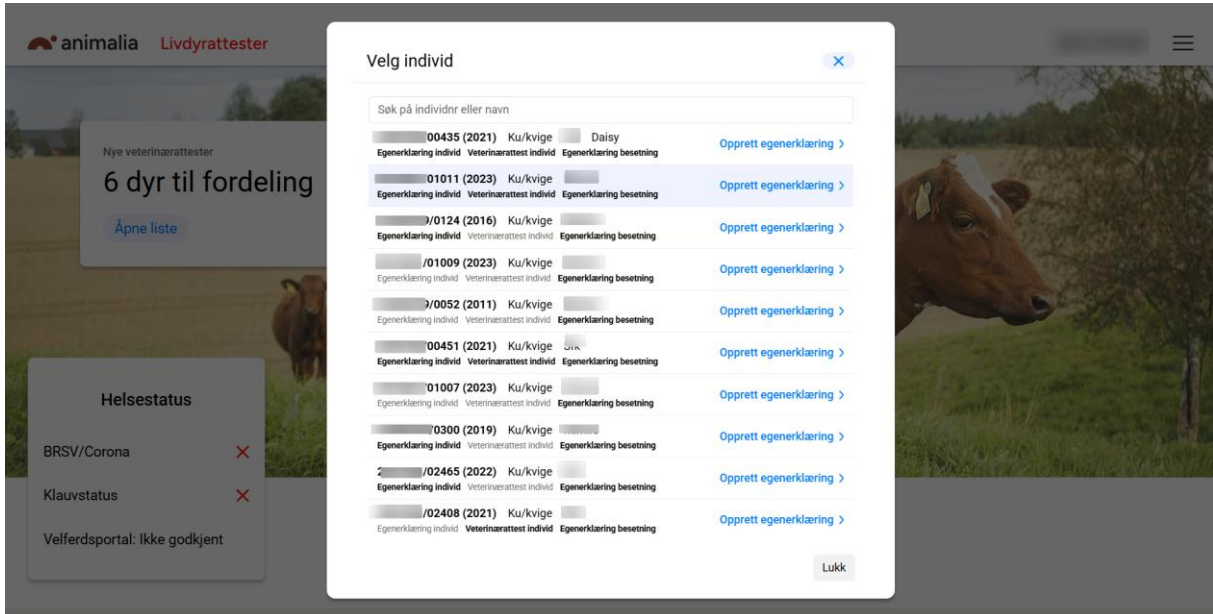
animalia Livdyrattester

Nye veterinærattester
6 dyr til fordeling
Åpne liste

Helsestatus
BRSV/Corona ✕
Klauvstatus ✕
Velferdsportal: Ikke godkjent

Velg individ ✕

Søk på individnr eller navn

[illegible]00435 (2021) Ku/kvige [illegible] Daisy
Egenerklæring individ Veterinærattest individ Egenerklæring besetning
Opprett egenerklæring >

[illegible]01011 (2023) Ku/kvige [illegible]
Egenerklæring individ Veterinærattest individ Egenerklæring besetning
Opprett egenerklæring >

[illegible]/0124 (2016) Ku/kvige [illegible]
Egenerklæring individ Veterinærattest individ Egenerklæring besetning
Opprett egenerklæring >

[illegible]/01009 (2023) Ku/kvige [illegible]
Egenerklæring individ Veterinærattest individ Egenerklæring besetning
Opprett egenerklæring >

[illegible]/0052 (2011) Ku/kvige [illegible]
Egenerklæring individ Veterinærattest individ Egenerklæring besetning
Opprett egenerklæring >

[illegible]00451 (2021) Ku/kvige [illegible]
Egenerklæring individ Veterinærattest individ Egenerklæring besetning
Opprett egenerklæring >

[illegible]01007 (2023) Ku/kvige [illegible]
Egenerklæring individ Veterinærattest individ Egenerklæring besetning
Opprett egenerklæring >

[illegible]0300 (2019) Ku/kvige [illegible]
Egenerklæring individ Veterinærattest individ Egenerklæring besetning
Opprett egenerklæring >

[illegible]/02465 (2022) Ku/kvige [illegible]
Egenerklæring individ Veterinærattest individ Egenerklæring besetning
Opprett egenerklæring >

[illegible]/02408 (2021) Ku/kvige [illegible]
Egenerklæring individ Veterinærattest individ Egenerklæring besetning
Opprett egenerklæring >

Lukk